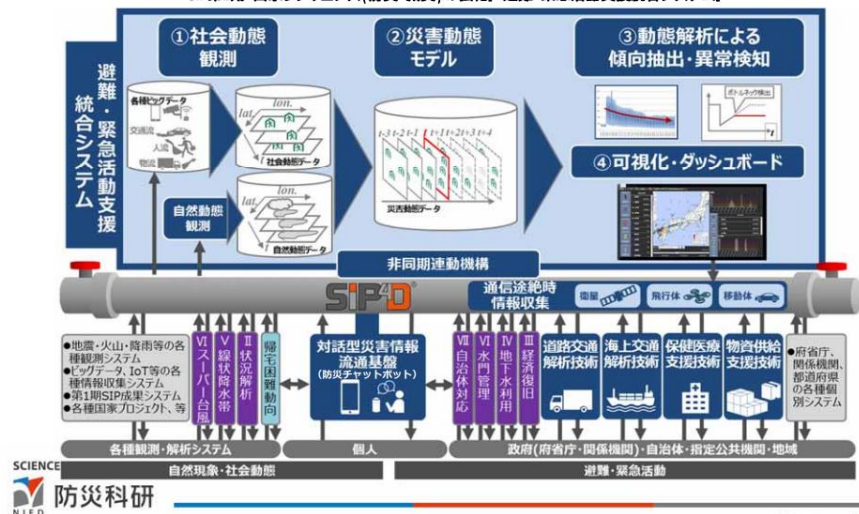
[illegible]

避難・緊急活動支援統合システム

①社会動態観測

各種ビッグデータ
交通流
人流
物流

lat.
lon.
社会動態データ

自然動態観測

lon.
lat.
自然動態データ

②災害動態モデル

t-3 t-2 t-1 t t+1 t+2 t+3 t+4

災害動態データ

③動態解析による傾向抽出・異常検知

ボトルネック検出

④可視化・ダッシュボード

非同期連動機構

SIP4D

通信途絶時情報収集

衛星
飛行体
移動体

●地震・火山・降雨等の各種観測システム
●ビッグデータ、IoT等の各種情報収集システム
●第1期SIP成果システム
●各種国家プロジェクト、等

VI スーパー台風
V 線状降水帯
II 状況解析
帰宅困難動向

対話型災害情報流通基盤
(防災チャットボット)

VII 自治体対応
VI 水門管理
IV 地下水利用
III 経済復旧

道路交通解析技術
海上交通解析技術
保健医療支援技術
物資供給支援技術

●府省庁、関係機関、都道府県の各種個別システム

各種観測・解析システム
個人
政府(府省庁・関係機関)・自治体・指定公共機関・地域

自然現象・社会動態
避難・緊急活動

SCIENCE
防災科研
NIED